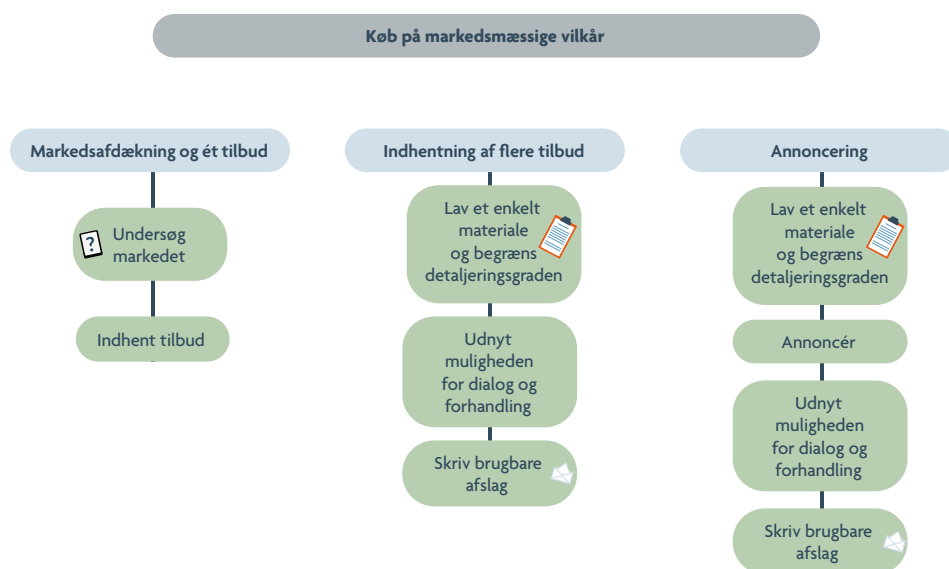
Køb på markedsmæssige vilkår

Markedsafdækning og ét tilbud

Undersøg markedet

Indhent tilbud

Indhentning af flere tilbud

Lav et enkelt materiale og begræns detaljeringsgraden

Udnyt muligheden for dialog og forhandling

Skriv brugbare afslag

Annoncering

Lav et enkelt materiale og begræns detaljeringsgraden

Annoncér

Udnyt muligheden for dialog og forhandling

Skriv brugbare afslag